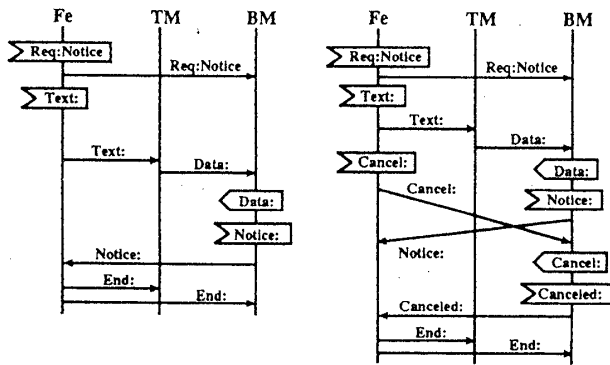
Fe TM BM

Req:Notice

Req:Notice

Text:

Text:

Data:

Data:

Notice:

Notice:

End:

End:

Fe TM BM

Req:Notice

Req:Notice

Text:

Text:

Data:

Cancel:

Data:

Cancel:

Notice:

Notice:

Cancel:

Canceled:

Canceled:

End:

End: